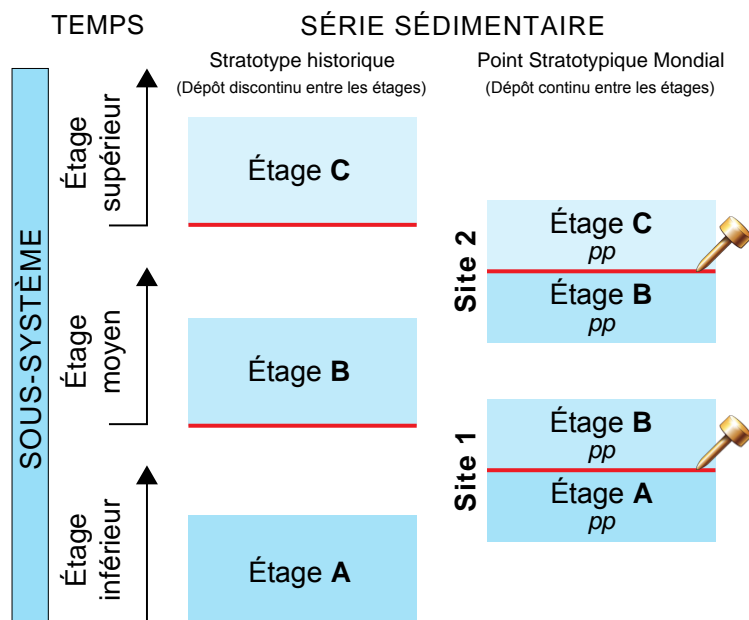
TEMPS

SÉRIE SÉDIMENTAIRE

Stratotype historique
(Dépôt discontinu entre les étages)

Point Stratotypique Mondial
(Dépôt continu entre les étages)

SOUS-SYSTÈME

Étage supérieur

Étage moyen

Étage inférieur

Étage **C**

Étage **B**

Étage **A**

Site 2

Étage **C**
*pp*

Étage **B**
*pp*

Site 1

Étage **B**
*pp*

Étage **A**
*pp*